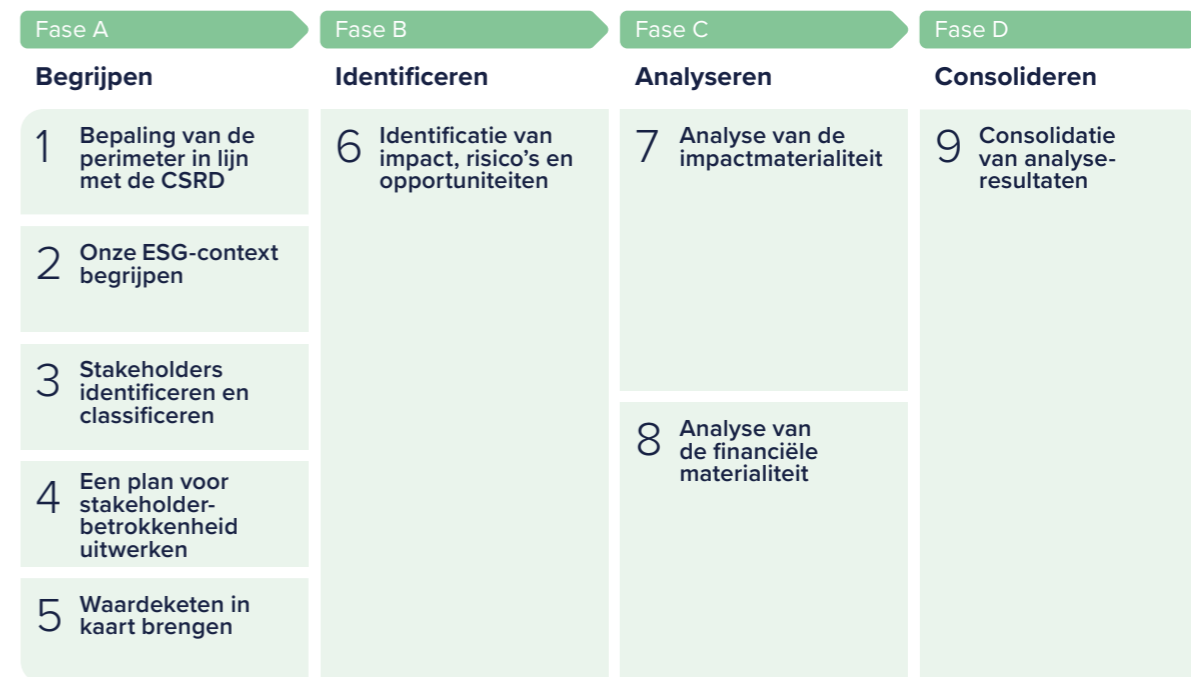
Fase A
Begrijpen

1 Bepaling van de perimeter in lijn met de CSRD

2 Onze ESG-context begrijpen

3 Stakeholders identificeren en classificeren

4 Een plan voor stakeholder-betrokkenheid uitwerken

5 Waardeketen in kaart brengen

Fase B
Identificeren

6 Identificatie van impact, risico's en opportuniteiten

Fase C
Analyseren

7 Analyse van de impactmaterialiteit

8 Analyse van de financiële materialiteit

Fase D
Consolideren

9 Consolidatie van analyse-resultaten